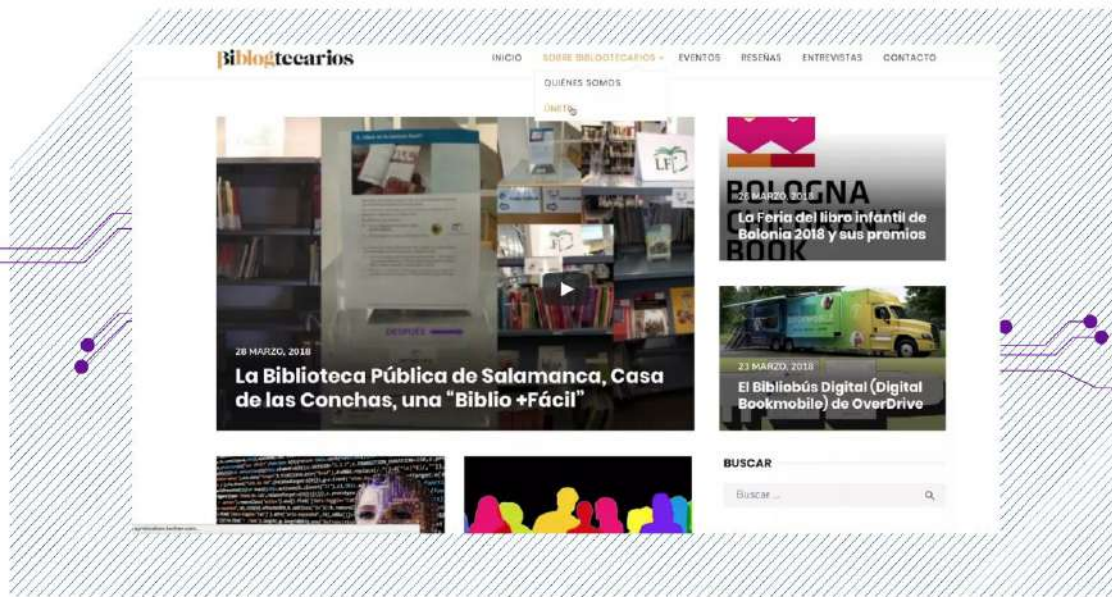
Biblogtecarios

INICIO SOBRE BIBLOGTECARIOS EVENTOS RESEÑAS ENTREVISTAS CONTACTO

QUIÉNES SOMOS

ÚNETE

DESPUÉS

28 MARZO, 2018

La Biblioteca Pública de Salamanca, Casa de las Conchas, una "Biblio +Fácil"

BOLOGNA

BOOK

26 MARZO, 2018

La Feria del libro infantil de Bolonia 2018 y sus premios

23 MARZO, 2018

El Bibliobús Digital (Digital Bookmobile) de OverDrive

BUSCAR

Buscar ...